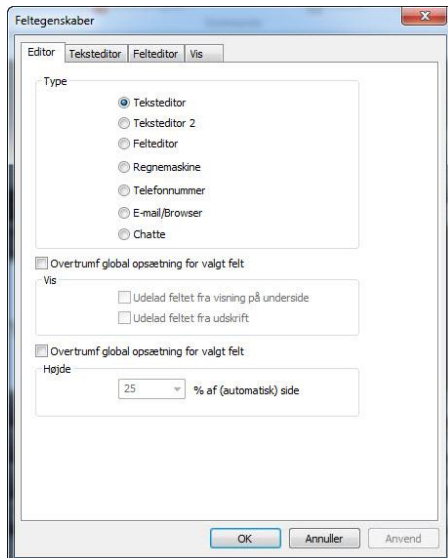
Feltegenskaber

Editor | Teksteditor | Felteditor | Vis

Type

Teksteditor

Teksteditor 2

Felteditor

Regnemaskine

Telefonnummer

E-mail/Browser

Chatte

Overtrumf global opsætning for valgt felt

Vis

Udelad feltet fra visning på underside

Udelad feltet fra udskrift

Overtrumf global opsætning for valgt felt

Højde

25 % af (automatisk) side

OK | Annuller | Anvend